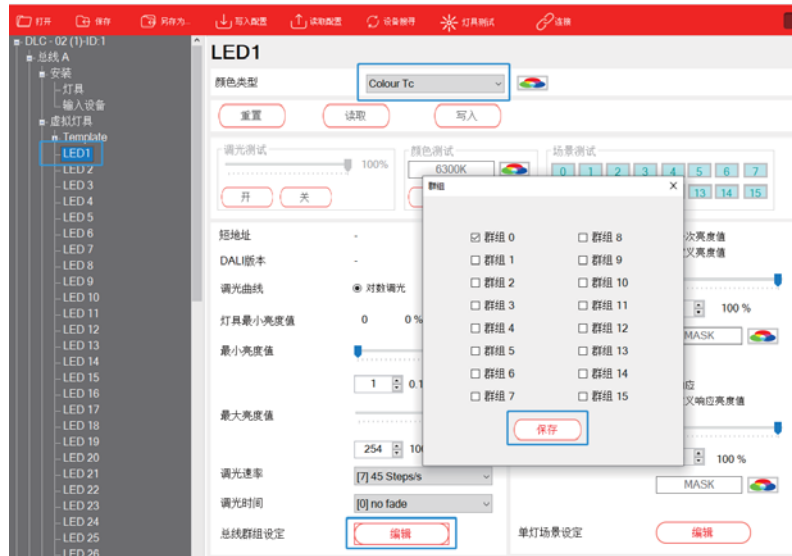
打开 保存 另存为.. 写入配置 读取配置 设备搜寻 灯具测试 连接

DLC - 02 (1)-ID:1
总线 A
安装
灯具
输入设备
虚拟灯具
Template
LED1
LED 2
LED 3
LED 4
LED 5
LED 6
LED 7
LED 8
LED 9
LED 10
LED 11
LED 12
LED 13
LED 14
LED 15
LED 16
LED 17
LED 18
LED 19
LED 20
LED 21
LED 22
LED 23
LED 24
LED 25
LED 26

LED1

颜色类型 Colour Tc

重置 读取 写入

调光测试 100%
开 关

颜色测试
6300K

场景测试
0 1 2 3 4 5 6 7
13 14 15

短地址 -
DALI版本 -
调光曲线 ◉ 对数调光
灯具最小亮度值 0 0 %
最小亮度值
1 0.1
最大亮度值
254 10
调光速率 [7] 45 Steps/s
调光时间 [0] no fade
总线群组设定 编辑

次亮度值
义亮度值
100 %
MASK
应
义响应亮度值
100 %
MASK
单灯场景设定 编辑

群组 ×
☑ 群组 0 ☐ 群组 8
☐ 群组 1 ☐ 群组 9
☐ 群组 2 ☐ 群组 10
☐ 群组 3 ☐ 群组 11
☐ 群组 4 ☐ 群组 12
☐ 群组 5 ☐ 群组 13
☐ 群组 6 ☐ 群组 14
☐ 群组 7 ☐ 群组 15
保存